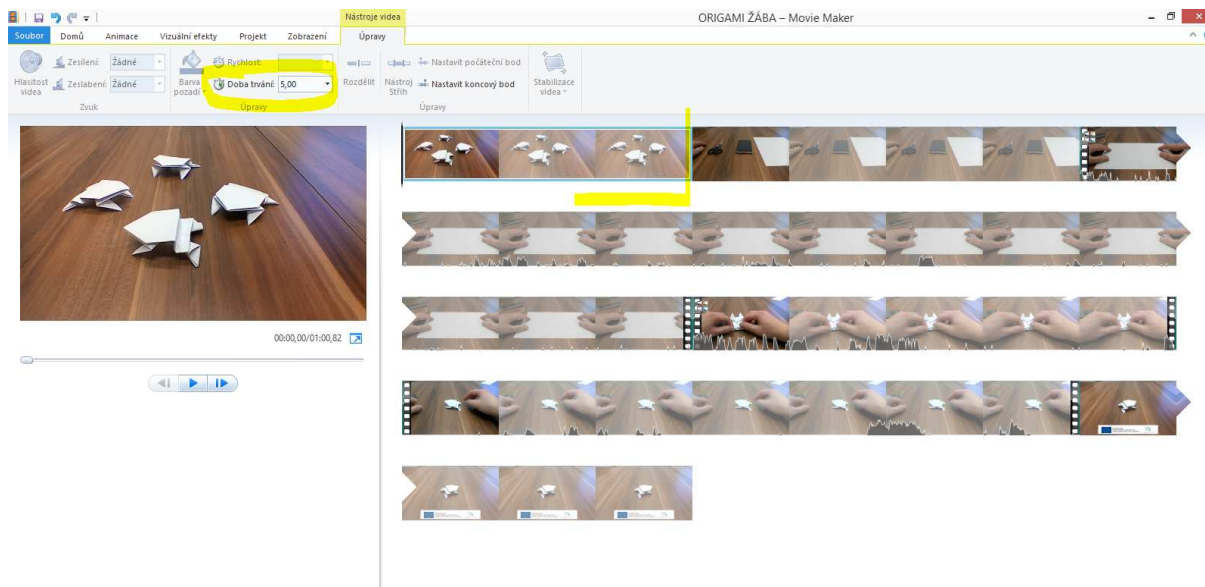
Nástroje videa

ORIGAMI ŽÁBA – Movie Maker

Soubor Domů Animace Vizuální efekty Projekt Zobrazení Úpravy

Hlasitost videa

Zesílení: Žádné

Zeslabení: Žádné

Zvuk

Barva pozadí

Rychlost:

Doba trvání: 5,00

Úpravy

Rozdělit

Nástroj Střih

Nastavit počáteční bod

Nastavit koncový bod

Úpravy

Stabilizace videa

00:00,00/01:00,82